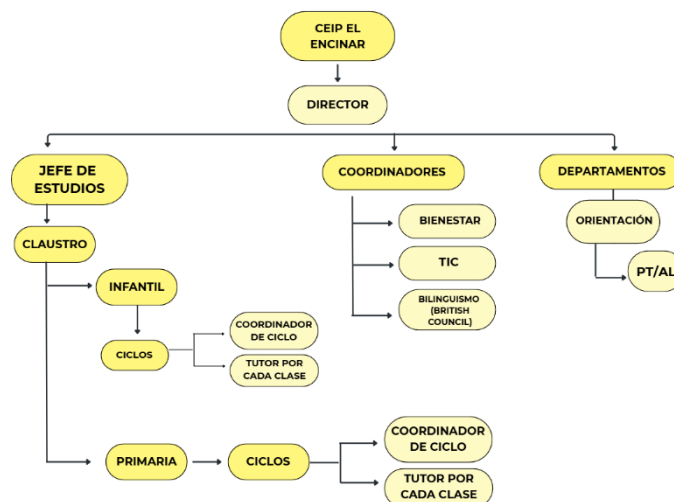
CEIP EL ENCINAR

DIRECTOR

JEFE DE ESTUDIOS

COORDINADORES

DEPARTAMENTOS

CLAUSTRO

INFANTIL

CICLOS

COORDINADOR DE CICLO

TUTOR POR CADA CLASE

PRIMARIA

CICLOS

COORDINADOR DE CICLO

TUTOR POR CADA CLASE

BIENESTAR

TIC

BILINGUISMO (BRITISH COUNCIL)

ORIENTACIÓN

PT/AL